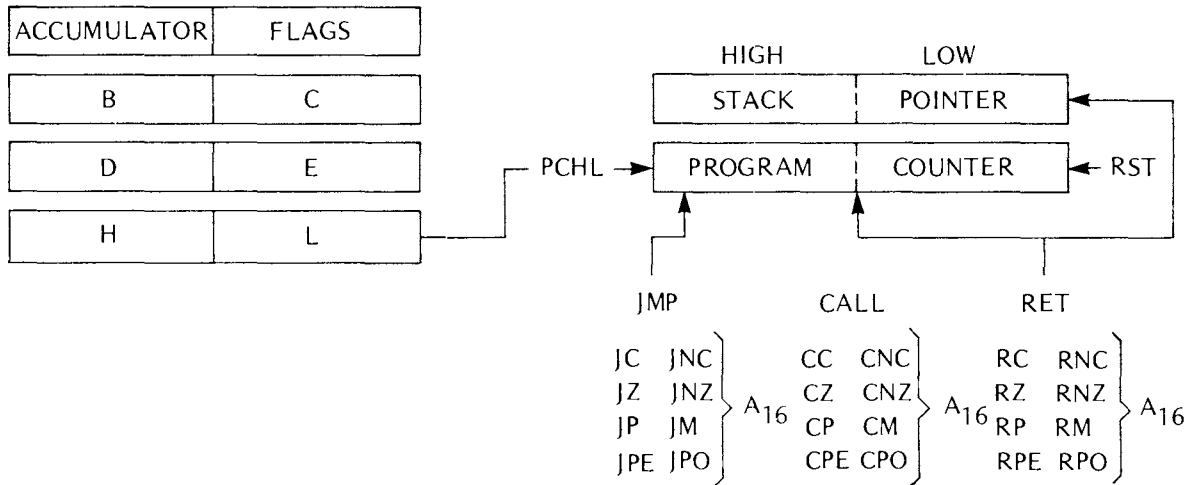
| ACCUMULATOR | FLAGS |
|---|---|
| B | C |
| D | E |
| H | L |

HIGH LOW

STACK POINTER

PCHL → PROGRAM COUNTER ← RST

JMP CALL RET

JC JNC
JZ JNZ
JP JM
JPE JPO
$A_{16}$

CC CNC
CZ CNZ
CP CM
CPE CPO
$A_{16}$

RC RNC
RZ RNZ
RP RM
RPE RPO
$A_{16}$